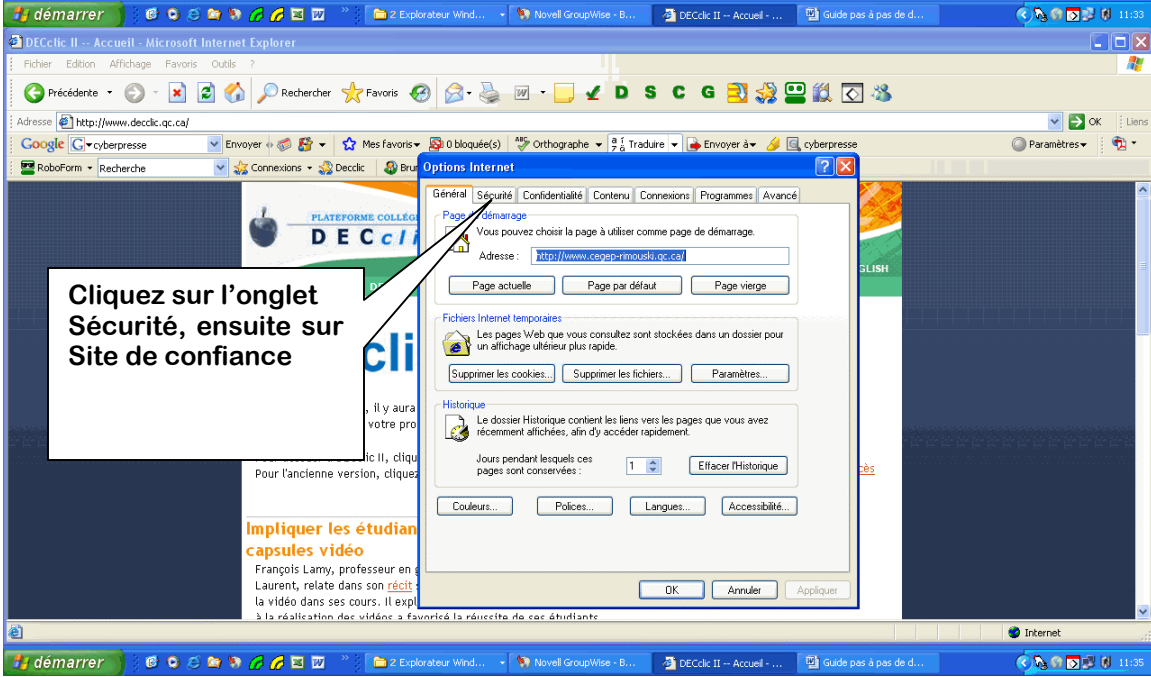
démarrer | 2 Explorateur Wind... | Novell GroupWise - B... | DECclic II -- Accueil - ... | Guide pas à pas de d... | 11:33

DECclic II -- Accueil - Microsoft Internet Explorer

Fichier Edition Affichage Favoris Outils ?

Précédente | Rechercher | Favoris | D S C G

Adresse http://www.decclic.qc.ca/ | OK | Liens

Google cyberpresse | Envoyer | Mes favoris | 0 bloquée(s) | Orthographe | Traduire | Envoyer à | cyberpresse | Paramètres

RoboForm | Recherche | Connexions | Decclic | Bru

PLATEFORME COLLÉG
DECcli
GLISH

Cliquez sur l'onglet Sécurité, ensuite sur Site de confiance

clic

, il y aura
votre pro

Pour l'ancienne version, cliquez
cès

Impliquer les étudian
capsules vidéo
François Lamy, professeur en
Laurent, relate dans son récit
la vidéo dans ses cours. Il expl
à la réalisation des vidéos a favorisé la réussite de ses étudiants

Options Internet

Général | Sécurité | Confidentialité | Contenu | Connexions | Programmes | Avancé

Page de démarrage
Vous pouvez choisir la page à utiliser comme page de démarrage.
Adresse : http://www.cegep-rimouski.qc.ca/
Page actuelle | Page par défaut | Page vierge

Fichiers Internet temporaires
Les pages Web que vous consultez sont stockées dans un dossier pour un affichage ultérieur plus rapide.
Supprimer les cookies... | Supprimer les fichiers... | Paramètres...

Historique
Le dossier Historique contient les liens vers les pages que vous avez récemment affichées, afin d'y accéder rapidement.
Jours pendant lesquels ces pages sont conservées : 1 | Effacer l'Historique

Couleurs... | Polices... | Langues... | Accessibilité...

OK | Annuler | Appliquer

Internet

démarrer | 2 Explorateur Wind... | Novell GroupWise - B... | DECclic II -- Accueil - ... | Guide pas à pas de d... | 11:35